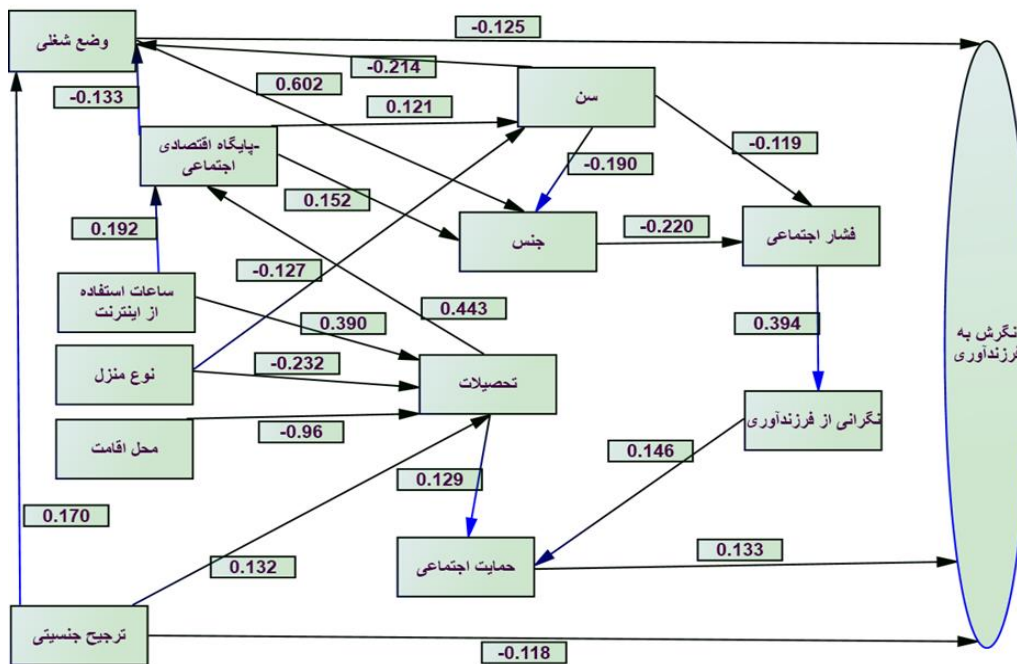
وضع شغلی

-0.125

-0.214

0.602

-0.133

0.121

سن

-پایگاه اقتصادی اجتماعی

-0.119

-0.190

0.152

0.192

جنس

-0.220

فشار اجتماعی

-0.127

ساعات استفاده از اینترنت

0.443

0.390

0.394

نگرش به فرزندآوری

نوع منزل

-0.232

تحصیلات

نگرانی از فرزندآوری

محل اقامت

-0.96

0.146

0.129

0.170

حمایت اجتماعی

0.133

0.132

ترجیح جنسیتی

-0.118